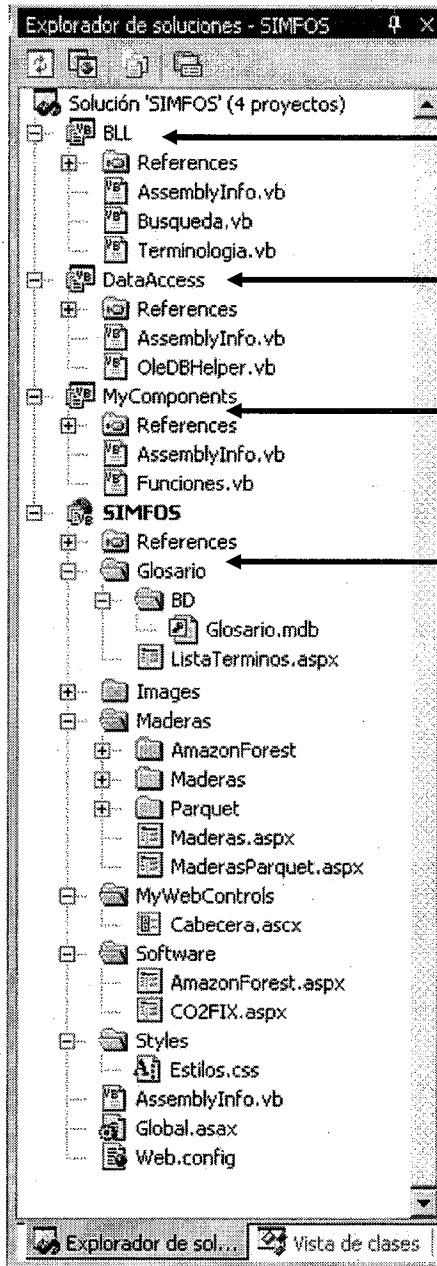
Explorador de soluciones - SIMFOS

Solución 'SIMFOS' (4 proyectos)
BLL
References
AssemblyInfo.vb
Busqueda.vb
Terminologia.vb
DataAccess
References
AssemblyInfo.vb
OleDBHelper.vb
MyComponents
References
AssemblyInfo.vb
Funciones.vb
SIMFOS
References
Glosario
BD
Glosario.mdb
ListaTerminos.aspx
Images
Maderas
AmazonForest
Maderas
Parquet
Maderas.aspx
MaderasParquet.aspx
MyWebControls
Cabecera.ascx
Software
AmazonForest.aspx
CO2FIX.aspx
Styles
Estilos.css
AssemblyInfo.vb
Global.asax
Web.config

Explorador de sol... | Vista de clases